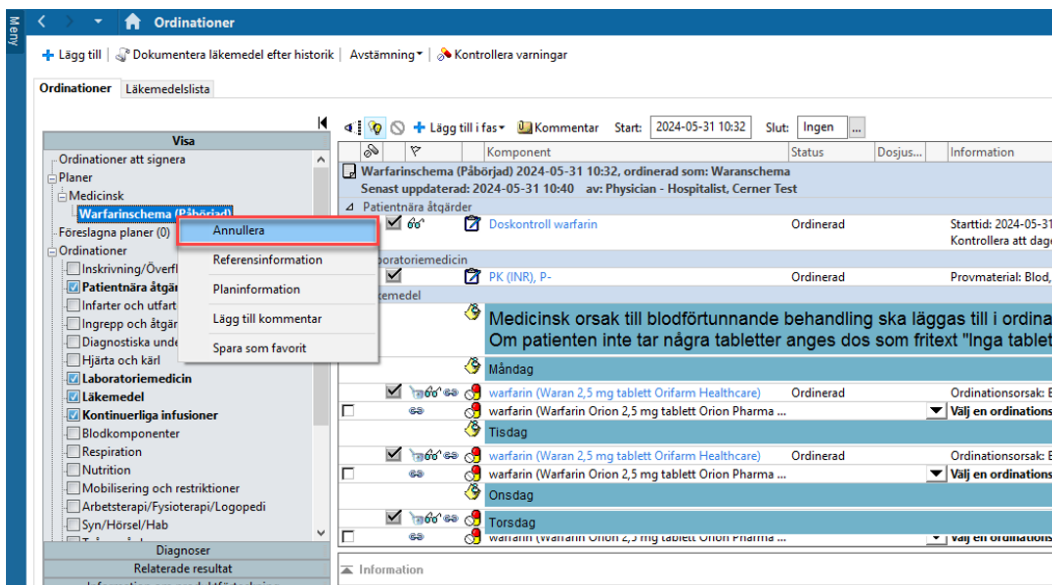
Meny

Ordinationer

Lägg till | Dokumentera läkemedel efter historik | Avstämning | Kontrollera varningar

Ordinationer | Läkemedelslista

Visa

Ordinationer att signera
Planer
Medicinsk
Warfarinschema (Påbörjad)
Föreslagna planer (0)
Ordinationer
Inskrivning/Överfl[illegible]
Patientnära åtgär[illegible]
Infarter och utfart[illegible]
Ingrepp och åtgär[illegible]
Diagnostiska unde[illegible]
Hjärta och kärl
Laboratoriemedicin
Läkemedel
Kontinuerliga infusioner
Blodkomponenter
Respiration
Nutrition
Mobilisering och restriktioner
Arbetsterapi/Fysioterapi/Logopedi
Syn/Hörsel/Hab

Diagnoser
Relaterade resultat

Annullera
Referensinformation
Planinformation
Lägg till kommentar
Spara som favorit

Lägg till i fas | Kommentar | Start: 2024-05-31 10:32 | Slut: Ingen

| | | Komponent | Status | Dosjus... | Information |
|---|---|---|---|---|---|
| Warfarinschema (Påbörjad) 2024-05-31 10:32, ordinerad som: Waranschema | | | | | |
| Senast uppdaterad: 2024-05-31 10:40 av: Physician - Hospitalist, Cerner Test | | | | | |
| Patientnära åtgärder | | | | | |
| | | Doskontroll warfarin | Ordinerad | | Starttid: 2024-05-31 Kontrollera att dag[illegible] |
| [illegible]boratoriemedicin | | | | | |
| | | PK (INR), P- | Ordinerad | | Provmaterial: Blod, |
| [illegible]temedel | | | | | |
| | | Medicinsk orsak till blodförtunnande behandling ska läggas till i ordina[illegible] Om patienten inte tar några tabletter anges dos som fritext "Inga tablet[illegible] | | | |
| | | Måndag | | | |
| | | warfarin (Waran 2,5 mg tablett Orifarm Healthcare) | Ordinerad | | Ordinationsorsak: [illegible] |
| | | warfarin (Warfarin Orion 2,5 mg tablett Orion Pharma ... | | | Välj en ordinations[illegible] |
| | | Tisdag | | | |
| | | warfarin (Waran 2,5 mg tablett Orifarm Healthcare) | Ordinerad | | Ordinationsorsak: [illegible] |
| | | warfarin (Warfarin Orion 2,5 mg tablett Orion Pharma ... | | | Välj en ordinations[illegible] |
| | | Onsdag | | | |
| | | Torsdag | | | |
| | | warfarin (Warfarin Orion 2,5 mg tablett Orion Pharma | | | Välj en ordinations |

Information